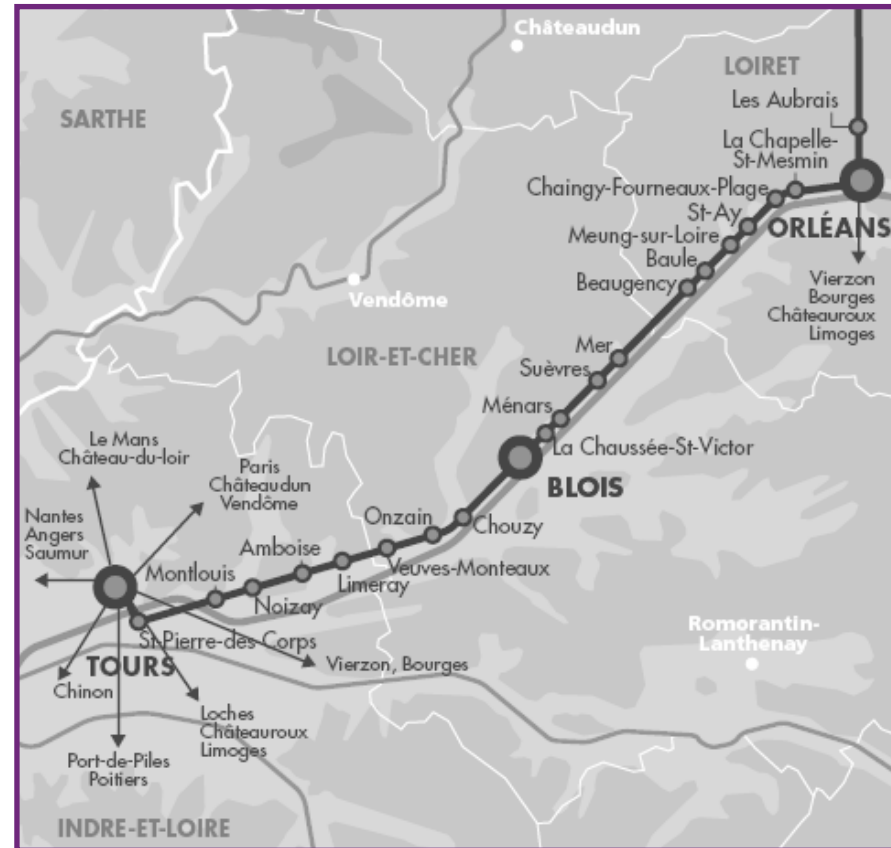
Châteaudun

LOIRET

SARTHE

Les Aubrais

La Chapelle-St-Mesmin

Chaingy-Fourneaux-Plage

St-Ay

Meung-sur-Loire

ORLÉANS

Baule

Beaugency

Vierzon
Bourges
Châteauroux
Limoges

Vendôme

LOIR-ET-CHER

Mer

Suèvres

Ménars

La Chaussée-St-Victor

Le Mans
Château-du-loir

Paris
Châteaudun
Vendôme

BLOIS

Nantes
Angers
Saumur

Onzain

Chouzy

Amboise

Montlouis

Veuves-Monteaux

Limeray

Noizay

St-Pierre-des-Corps

Romorantin-Lanthenay

TOURS

Vierzon, Bourges

Chinon

Loches
Châteauroux
Limoges

Port-de-Piles
Poitiers

INDRE-ET-LOIRE